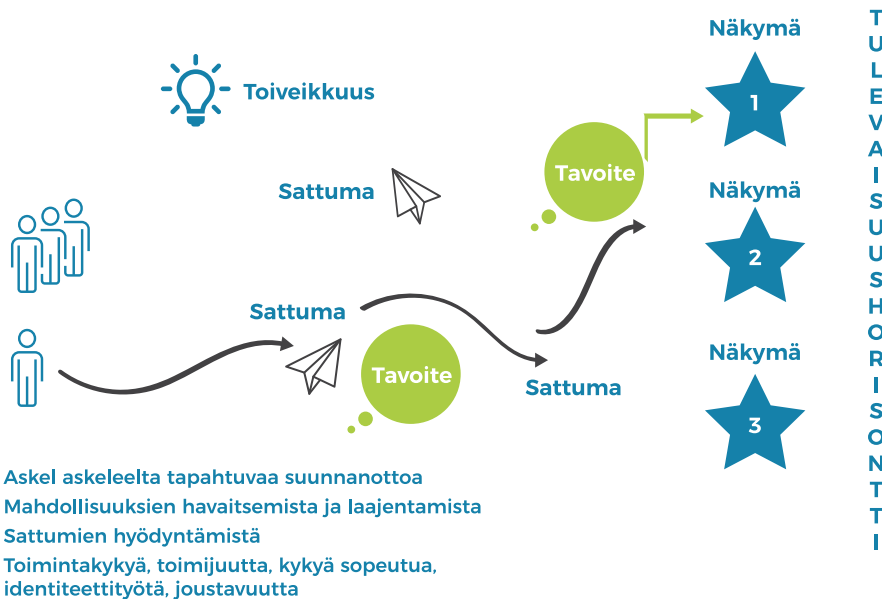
Toiveikkuus

Sattuma

Tavoite

Näkymä
1

Näkymä
2

Näkymä
3

TULEVAISUUSHORISONTTI

Sattuma

Tavoite

Sattuma

Askel askeleelta tapahtuvaa suunnanottoa
Mahdollisuuksien havaitsemista ja laajentamista
Sattumien hyödyntämistä
Toimintakykyä, toimijuutta, kykyä sopeutua, identiteettityötä, joustavuutta